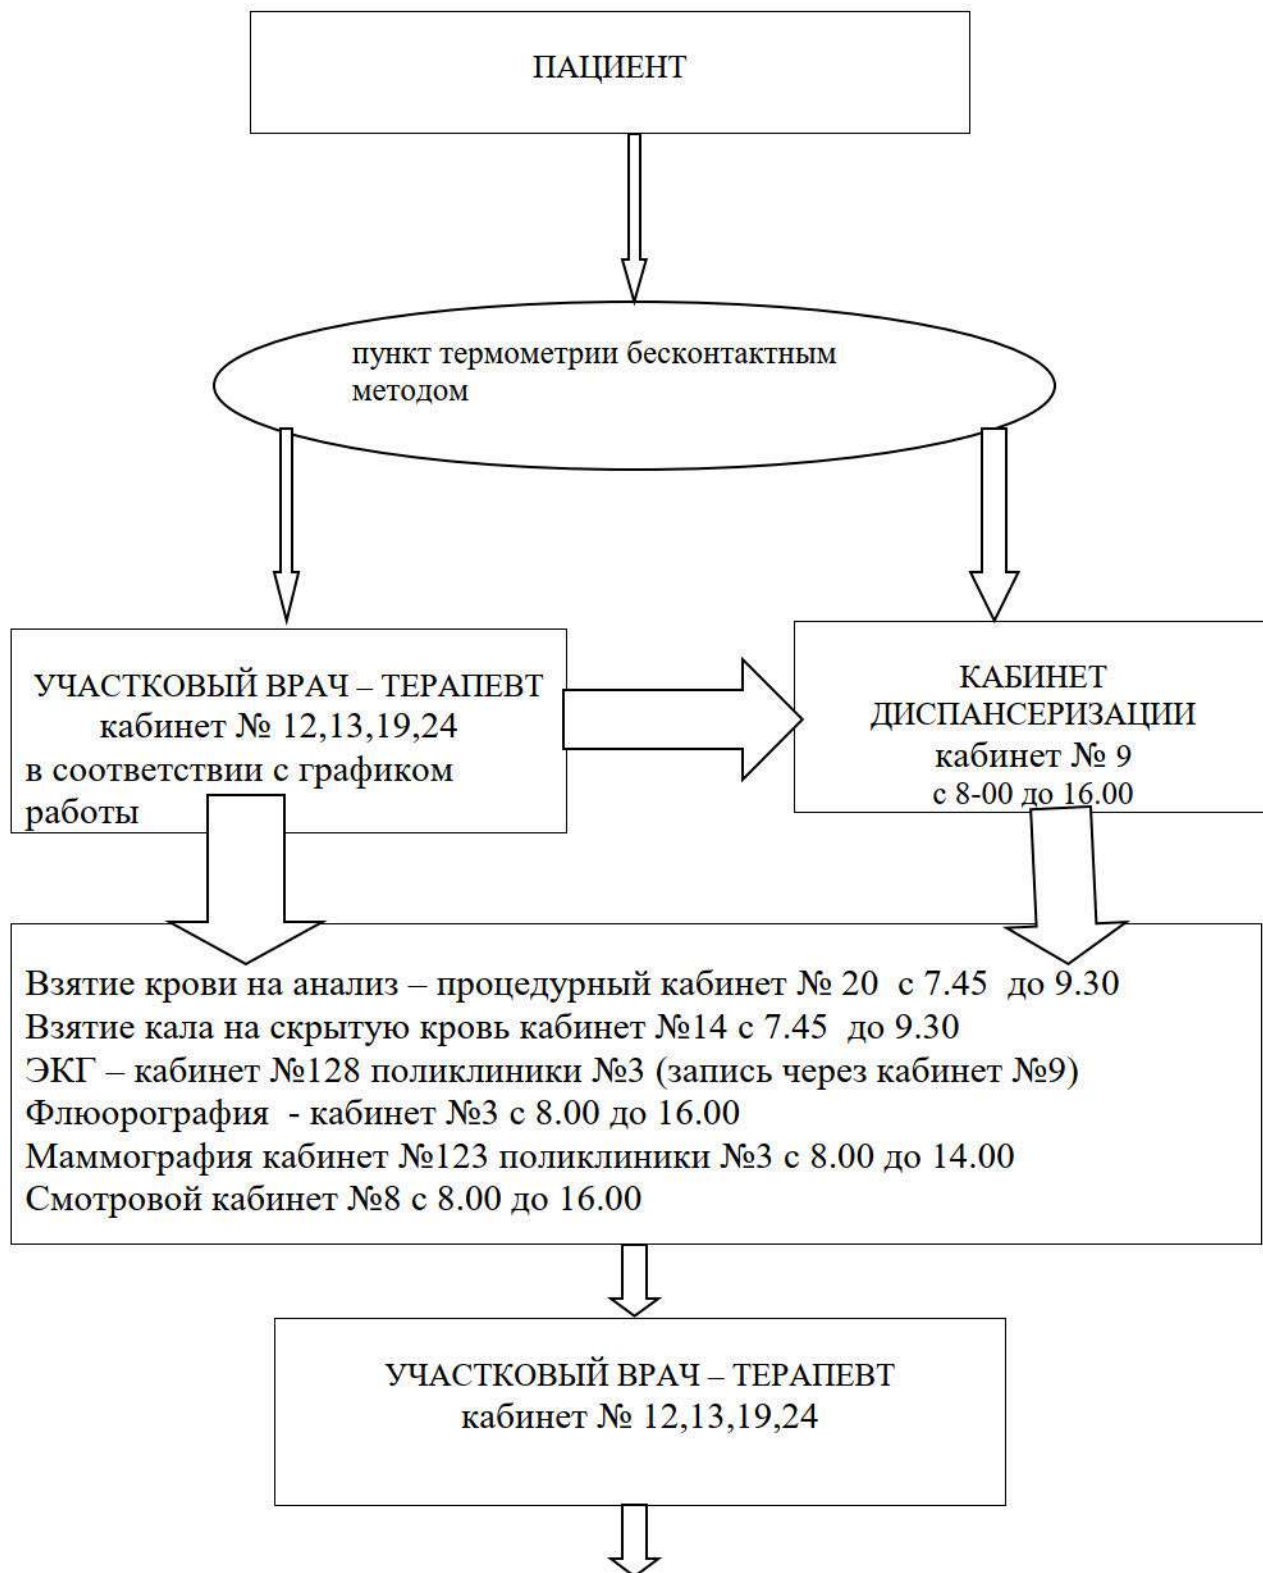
ПАЦИЕНТ

пункт термометрии бесконтактным методом

УЧАСТКОВЫЙ ВРАЧ – ТЕРАПЕВТ
кабинет № 12,13,19,24
в соответствии с графиком работы

КАБИНЕТ ДИСПАНСЕРИЗАЦИИ
кабинет № 9
с 8-00 до 16.00

Взятие крови на анализ – процедурный кабинет № 20 с 7.45 до 9.30
Взятие кала на скрытую кровь кабинет №14 с 7.45 до 9.30
ЭКГ – кабинет №128 поликлиники №3 (запись через кабинет №9)
Флюорография - кабинет №3 с 8.00 до 16.00
Маммография кабинет №123 поликлиники №3 с 8.00 до 14.00
Смотровой кабинет №8 с 8.00 до 16.00

УЧАСТКОВЫЙ ВРАЧ – ТЕРАПЕВТ
кабинет № 12,13,19,24